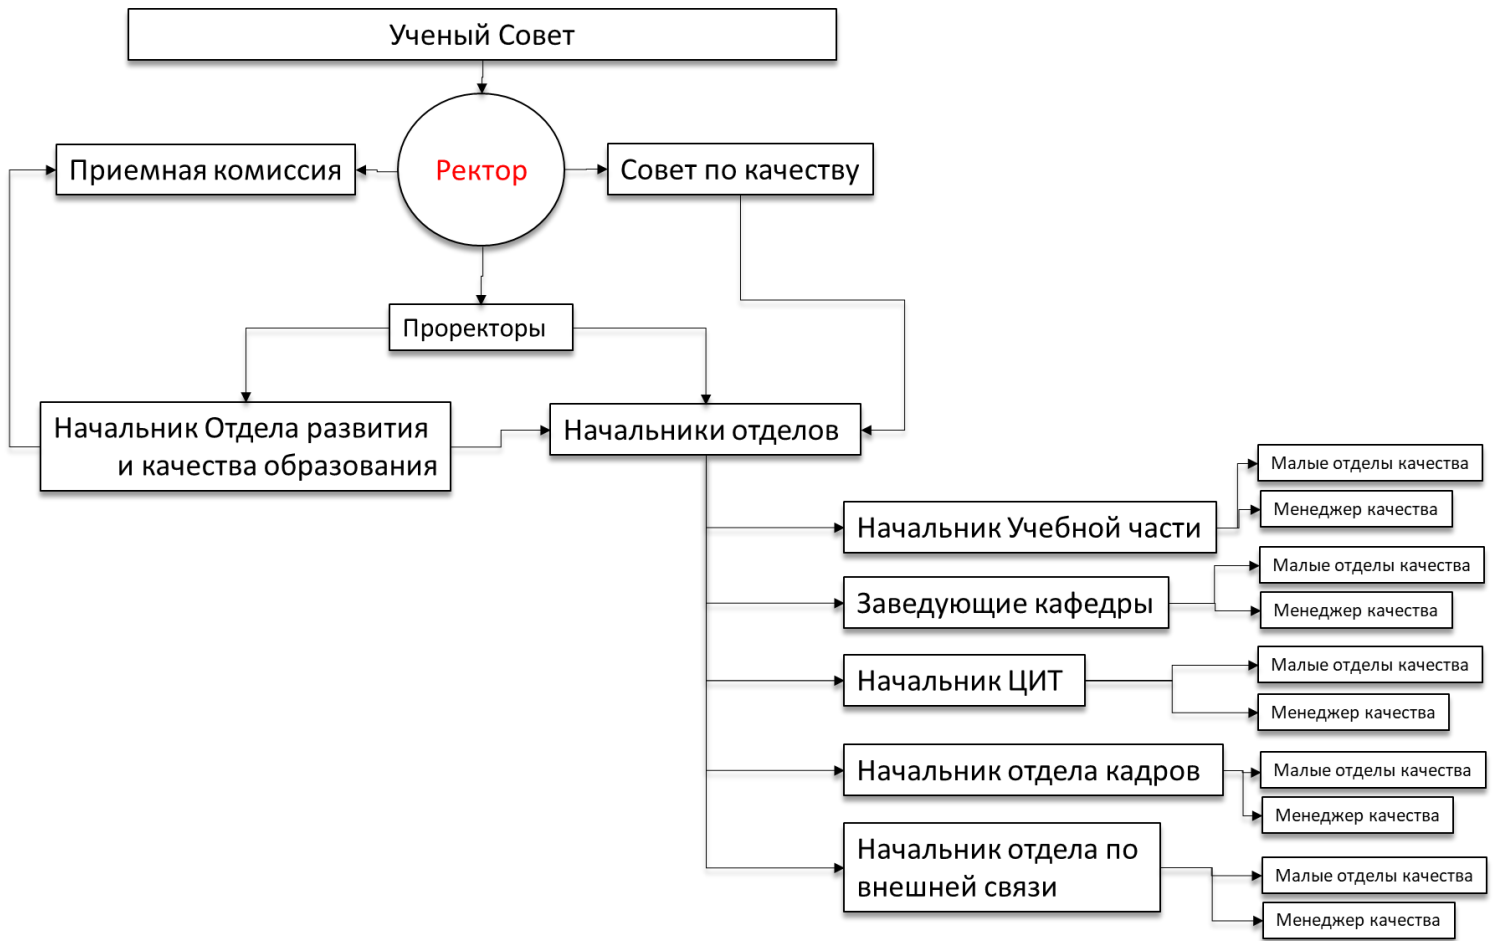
Ученый Совет

Приемная комиссия

Ректор

Совет по качеству

Проректоры

Начальник Отдела развития и качества образования

Начальники отделов

Начальник Учебной части

Малые отделы качества

Менеджер качества

Заведующие кафедры

Малые отделы качества

Менеджер качества

Начальник ЦИТ

Малые отделы качества

Менеджер качества

Начальник отдела кадров

Малые отделы качества

Менеджер качества

Начальник отдела по внешней связи

Малые отделы качества

Менеджер качества